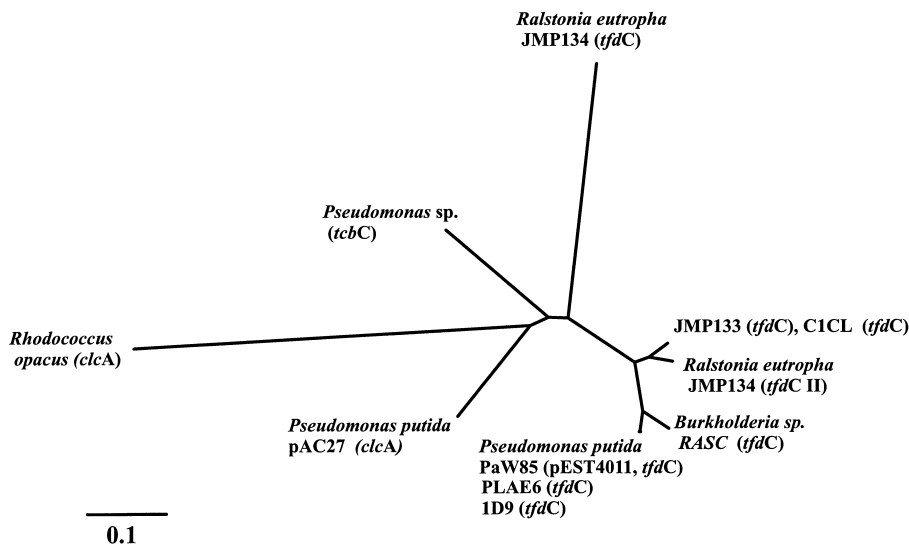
Ralstonia eutropha
JMP134 (tfdC)

Pseudomonas sp.
(tcbC)

Rhodococcus
opacus (clcA)

JMP133 (tfdC), C1CL (tfdC)

Ralstonia eutropha
JMP134 (tfdC II)

Burkholderia sp.
RASC (tfdC)

Pseudomonas putida
pAC27 (clcA)

Pseudomonas putida
PaW85 (pEST4011, tfdC)
PLAE6 (tfdC)
1D9 (tfdC)

0.1